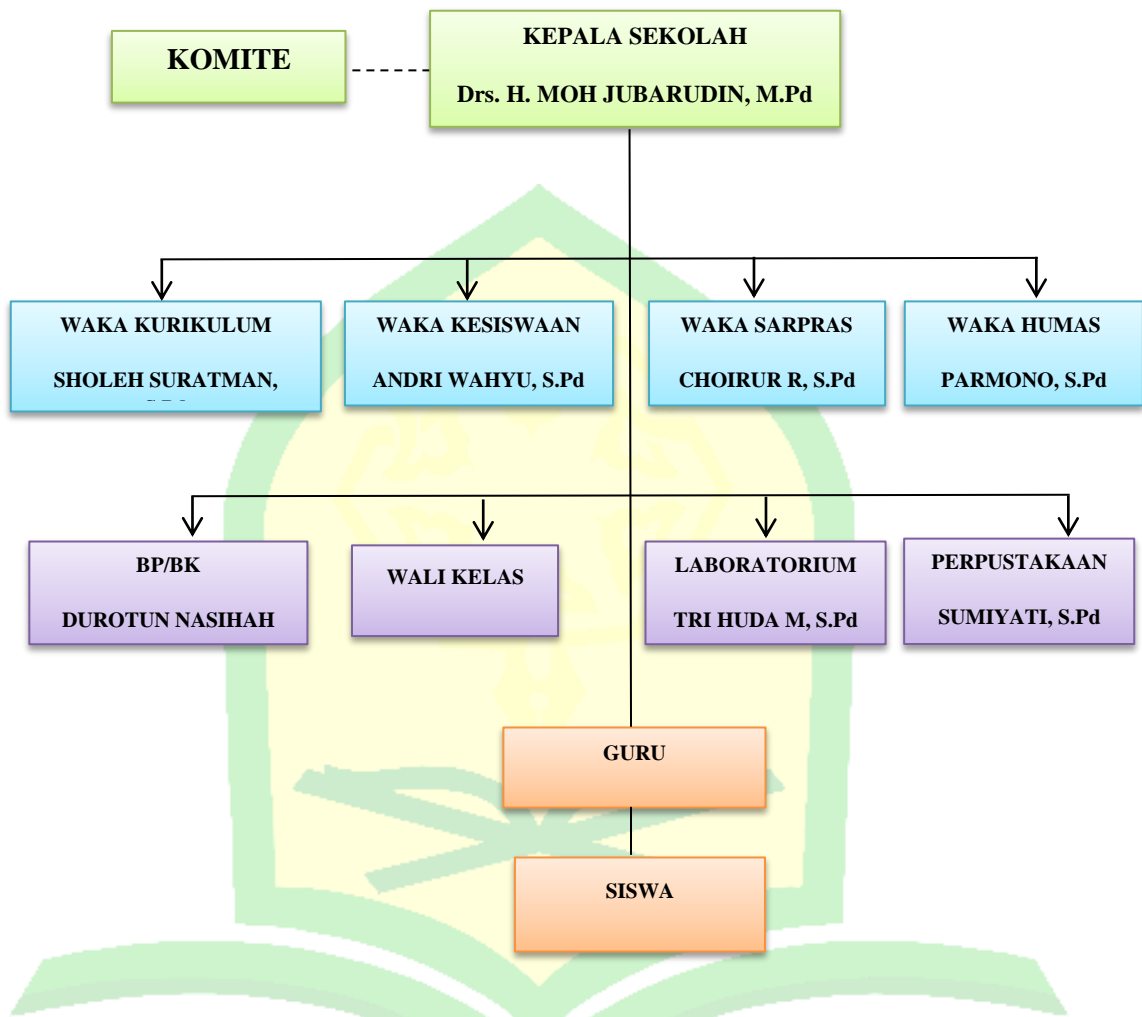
KOMITE

KEPALA SEKOLAH

Drs. H. MOH JUBARUDIN, M.Pd

WAKA KURIKULUM

SHOLEH SURATMAN, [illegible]

WAKA KESISWAAN

ANDRI WAHYU, S.Pd

WAKA SARPRAS

CHOIRUR R, S.Pd

WAKA HUMAS

PARMONO, S.Pd

BP/BK

DUROTUN NASIHAH

WALI KELAS

LABORATORIUM

TRI HUDA M, S.Pd

PERPUSTAKAAN

SUMIYATI, S.Pd

GURU

SISWA